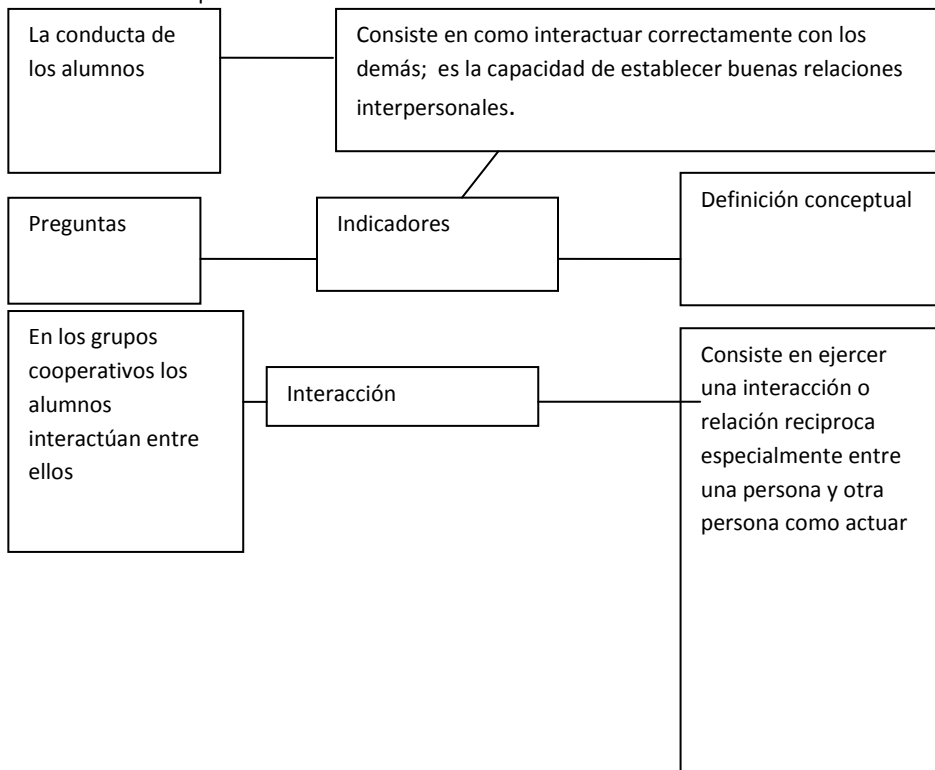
La conducta de los alumnos

Consiste en como interactuar correctamente con los demás; es la capacidad de establecer buenas relaciones interpersonales.

Preguntas

Indicadores

Definición conceptual

En los grupos cooperativos los alumnos interactúan entre ellos

Interacción

Consiste en ejercer una interacción o relación reciproca especialmente entre una persona y otra persona como actuar